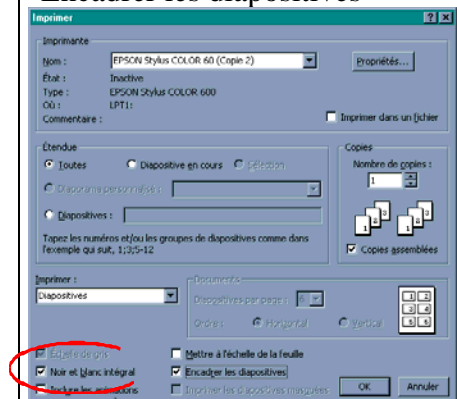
Encadrer les diapositives

Imprimer

Imprimante

Nom : EPSON Stylus COLOR 60 (Copie 2)

Propriétés...

État : Inactive

Type : EPSON Stylus COLOR 600

Où : LPT1:

Commentaire :

Imprimer dans un fichier

Étendue

Toutes

Diapositive en cours

Sélection

Diaporama personnalisé :

Diapositives :

Tapez les numéros et/ou les groupes de diapositives comme dans l'exemple qui suit, 1;3;5-12

Copies

Nombre de copies :

1

Copies assemblées

Imprimer :

Diapositives

Documents

Diapositives par page : 6

Ordre : Horizontal Vertical

1 2 3 4 5 6

Échelle de gris

Noir et blanc intégral

Inclure les animations

Mettre à l'échelle de la feuille

Encadrer les diapositives

Imprimer les diapositives masquées

OK

Annuler